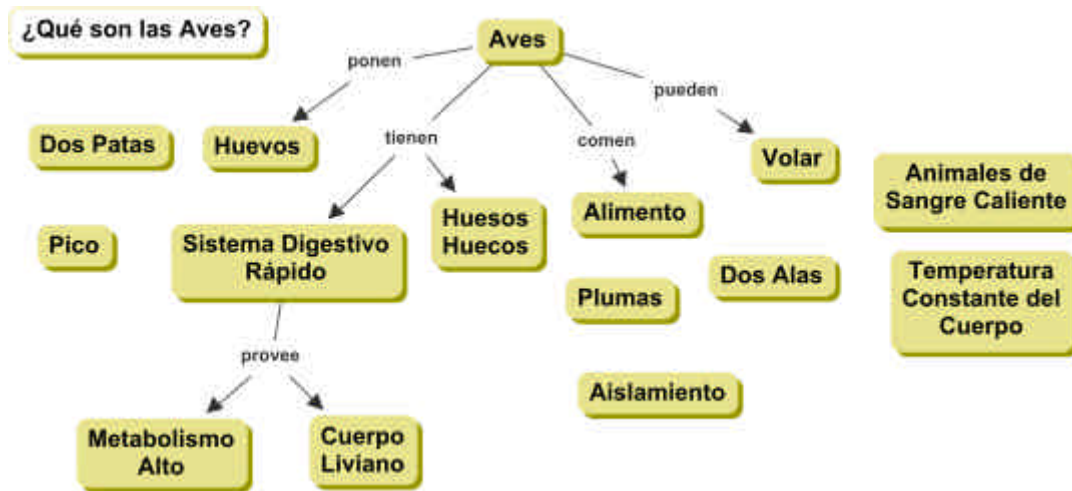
¿Qué son las Aves?

Aves

ponen

tienen

comen

pueden

Dos Patas

Huevos

Volar

Animales de Sangre Caliente

Pico

Sistema Digestivo Rápido

Huesos Huecos

Alimento

Dos Alas

Temperatura Constante del Cuerpo

Plumas

provee

Aislamiento

Metabolismo Alto

Cuerpo Liviano